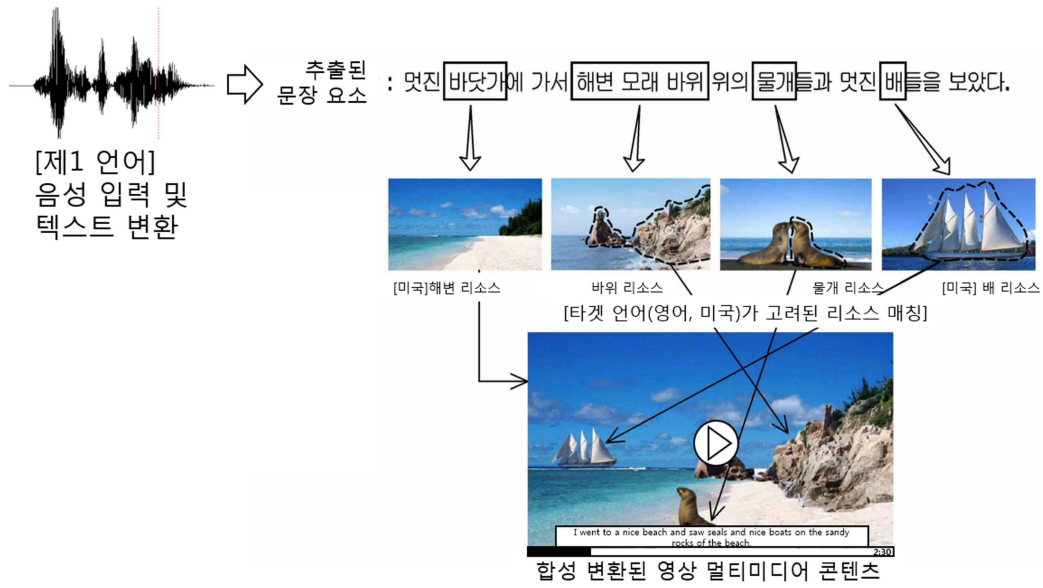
[제1 언어]
음성 입력 및
텍스트 변환

추출된
문장 요소

: 멋진 바닷가에 가서 해변 모래 바위 위의 물개들과 멋진 배들을 보았다.

[미국]해변 리소스

바위 리소스

물개 리소스

[미국] 배 리소스

[타겟 언어(영어, 미국)가 고려된 리소스 매칭]

I went to a nice beach and saw seals and nice boats on the sandy rocks of the beach.

2:30

합성 변환된 영상 멀티미디어 콘텐츠